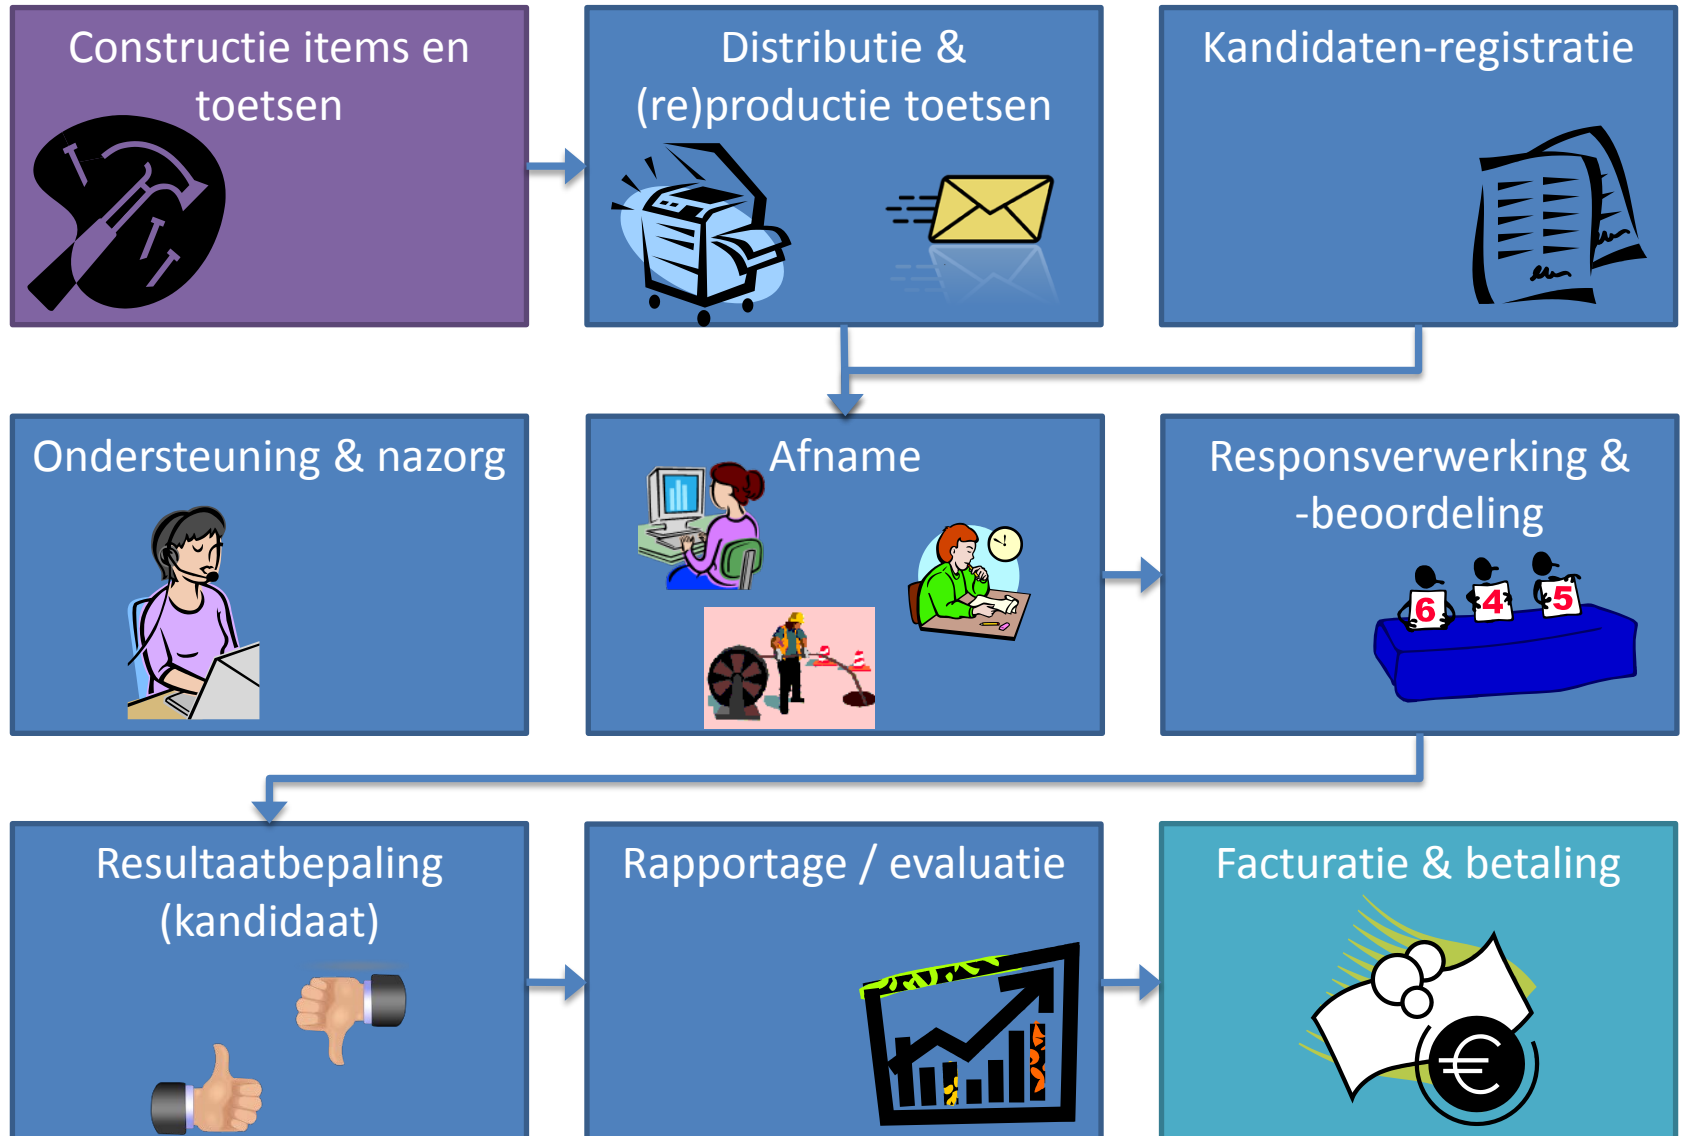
Constructie items en toetsen

Distributie & (re)productie toetsen

Kandidaten-registratie

Ondersteuning & nazorg

Afname

Responsverwerking & -beoordeling

6 4 5

Resultaatbepaling (kandidaat)

Rapportage / evaluatie

Facturatie & betaling